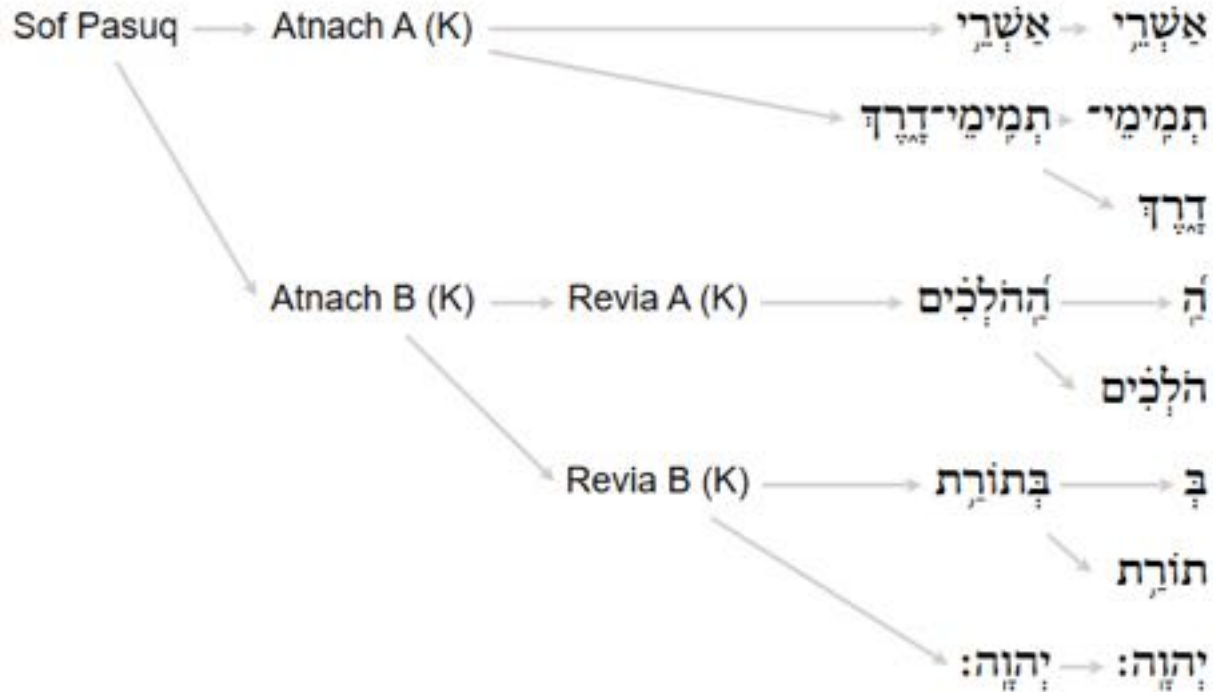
Sof Pasuq → Atnach A (K) → אַשְׁרֵ֥י → אַשְׁרֵ֥י

תְמִֽימֵי־דָ֑רֶךְ ← תְמִֽימֵי־

דָ֑רֶךְ

Atnach B (K) → Revia A (K) → הַֽהֹלְכִ֗ים → הַֽ

הֹלְכִ֗ים

Revia B (K) → בְּתוֹרַ֥ת → בְּ

תוֹרַ֥ת

יְהוָֽה׃ → יְהוָֽה׃